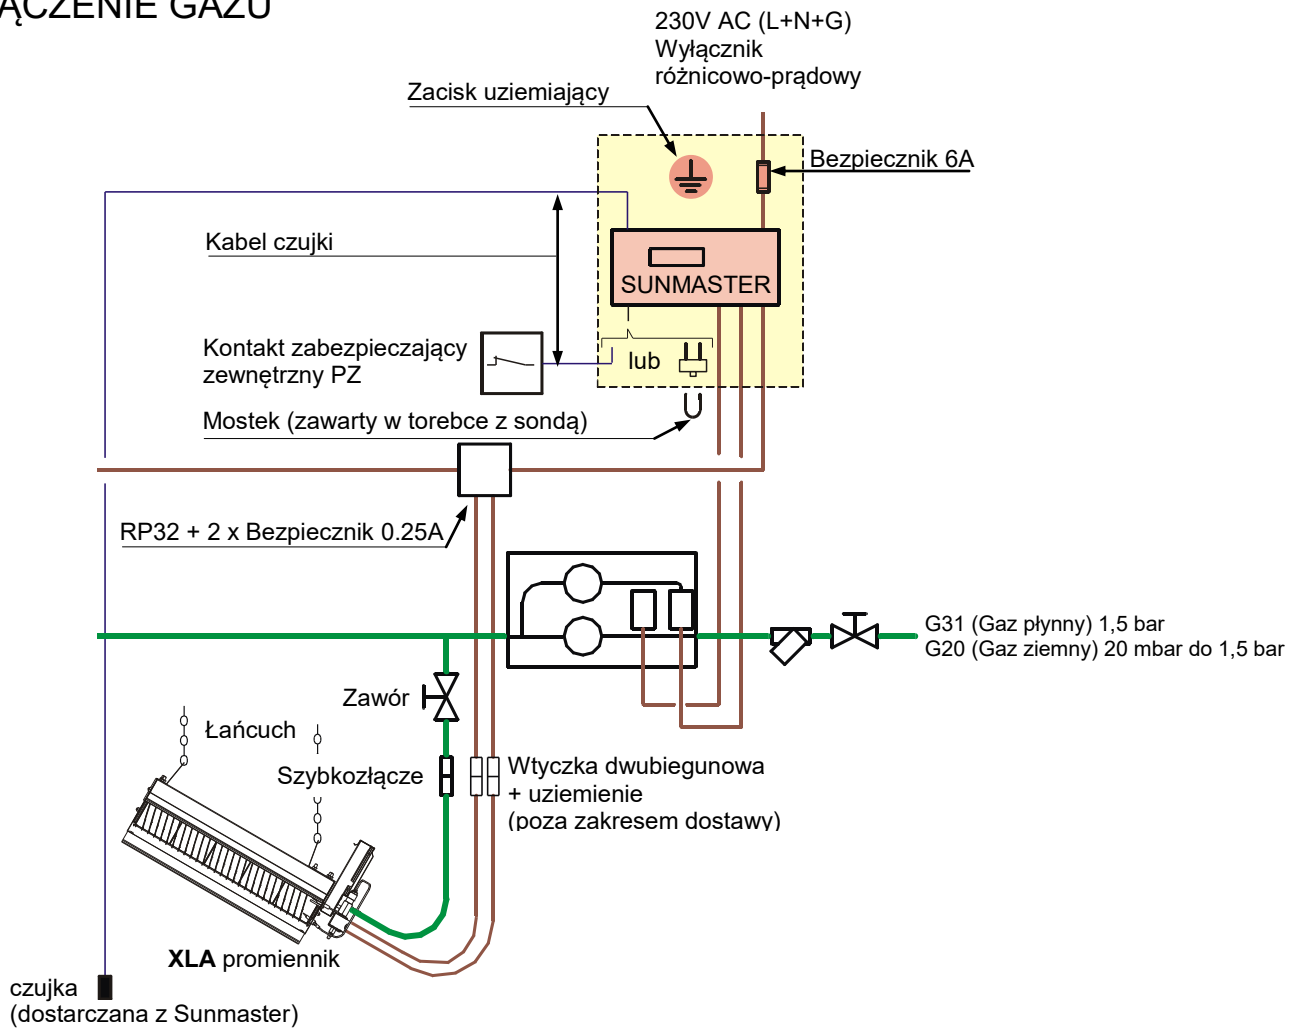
ĄCZENIE GAZU

230V AC (L+N+G)
Wyłącznik
różnicowo-prądowy

Zacisk uziemiający

Bezpiecznik 6A

Kabel czujki

SUNMASTER

Kontakt zabezpieczający zewnętrzny PZ

lub

Mostek (zawarty w torebce z sondą)

RP32 + 2 x Bezpiecznik 0.25A

G31 (Gaz płynny) 1,5 bar
G20 (Gaz ziemny) 20 mbar do 1,5 bar

Zawór

Łańcuch

Szybkozłącze

Wtyczka dwubiegunowa + uziemienie (poza zakresem dostawy)

**XLA** promiennik

czujka
(dostarczana z Sunmaster)